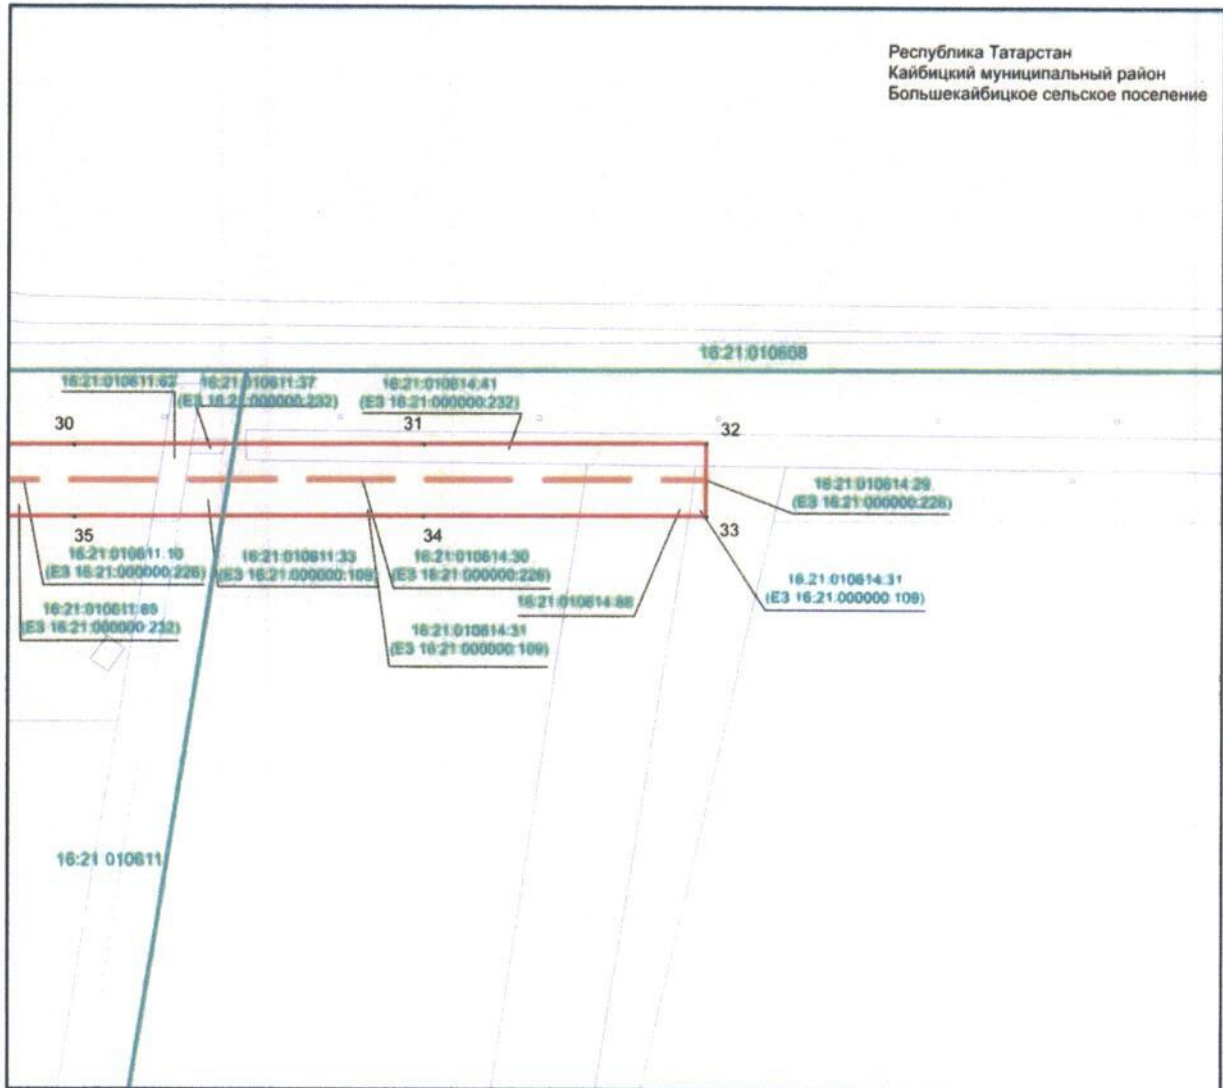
Республика Татарстан
Кайбицкий муниципальный район
Большекайбицкое сельское поселение

16:21:010608

16:21:010611:62

16:21:010611:37
(ЕЗ 16:21:000000:232)

16:21:010614:41
(ЕЗ 16:21:000000:232)

30

31

32

16:21:010614:29
(ЕЗ 16:21:000000:226)

35

34

33

16:21:010611:10
(ЕЗ 16:21:000000:226)

16:21:010611:33
(ЕЗ 16:21:000000:109)

16:21:010614:30
(ЕЗ 16:21:000000:226)

16:21:010614:31
(ЕЗ 16:21:000000:109)

16:21:010614:88

16:21:010611:69
(ЕЗ 16:21:000000:232)

16:21:010614:31
(ЕЗ 16:21:000000:109)

16:21:010611